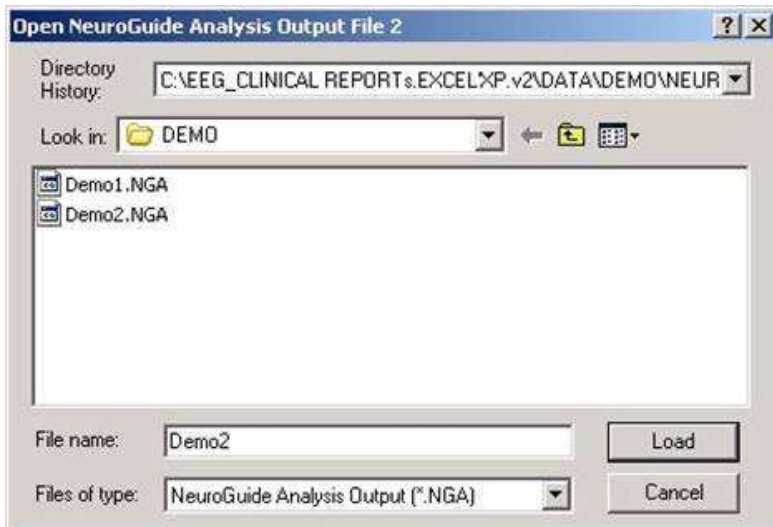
Open NeuroGuide Analysis Output File 2

? X

Directory History: C:\EEG_CLINICAL REPORTs.EXCEL\XP.v2\DATA\DEMO\NEUR

Look in: DEMO

Demo1.NGA
Demo2.NGA

File name: Demo2

Files of type: NeuroGuide Analysis Output (*.NGA)

Load

Cancel